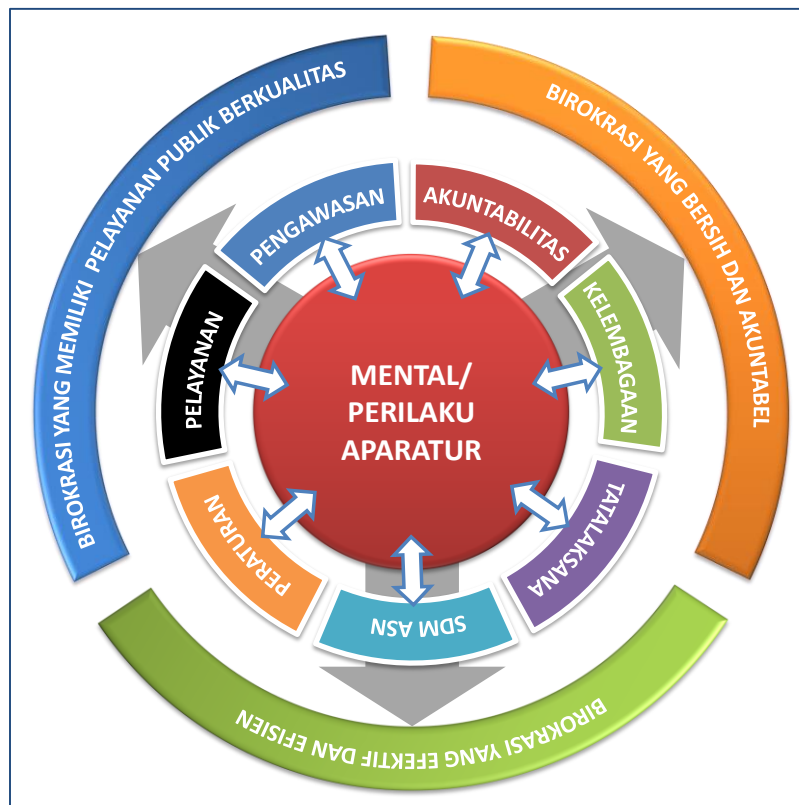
BIROKRASI YANG MEMILIKI PELAYANAN PUBLIK BERKUALITAS

BIROKRASI YANG BERSIH DAN AKUNTABEL

PENGAWASAN

AKUNTABILITAS

PELAYANAN

KELEMBAGAAN

MENTAL/
PERILAKU
APARATUR

PERATURAN

TATALAKSANA

SDM ASN

BIROKRASI YANG EFEKTIF DAN EFISIEN